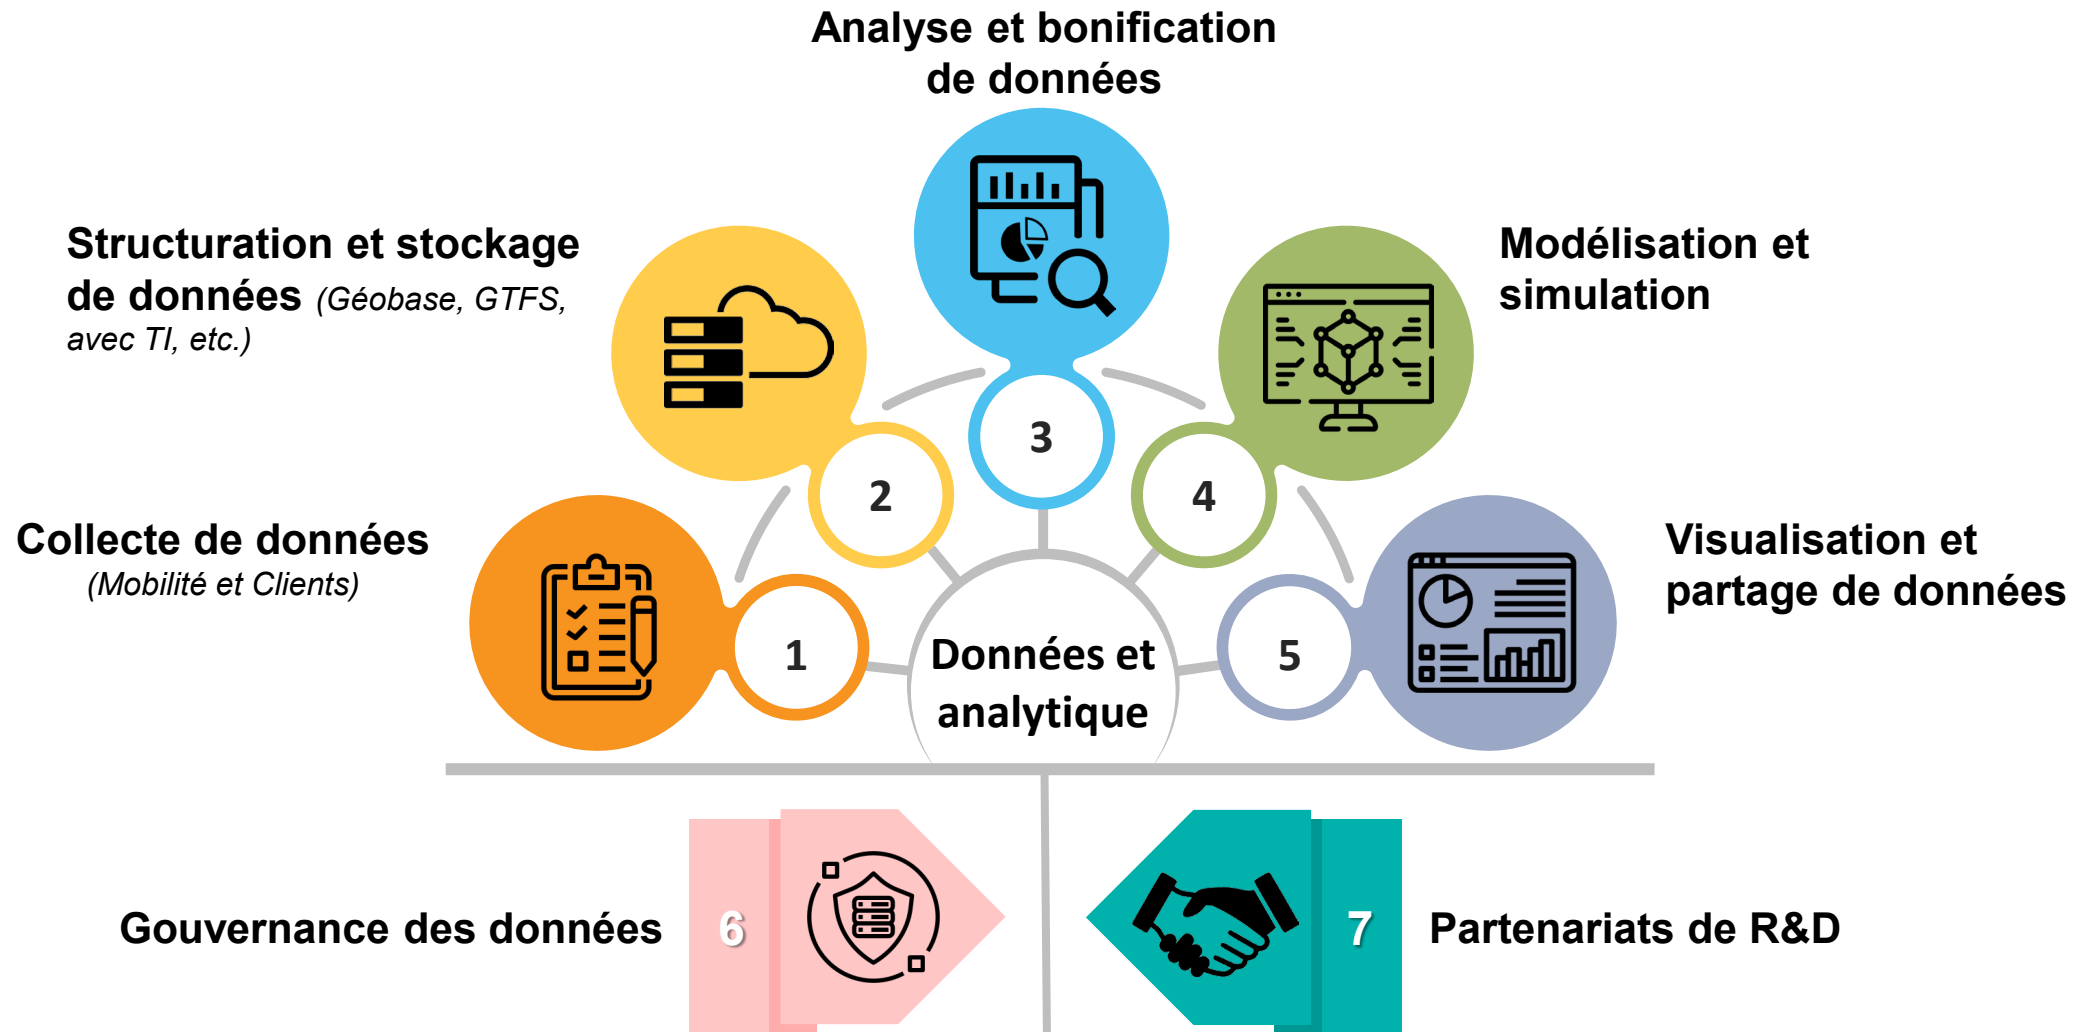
Analyse et bonification de données

Structuration et stockage de données (Géobase, GTFS, avec TI, etc.)

Modélisation et simulation

3

2

4

Collecte de données
(Mobilité et Clients)

Visualisation et partage de données

1

Données et analytique

5

Gouvernance des données

6

7

Partenariats de R&D